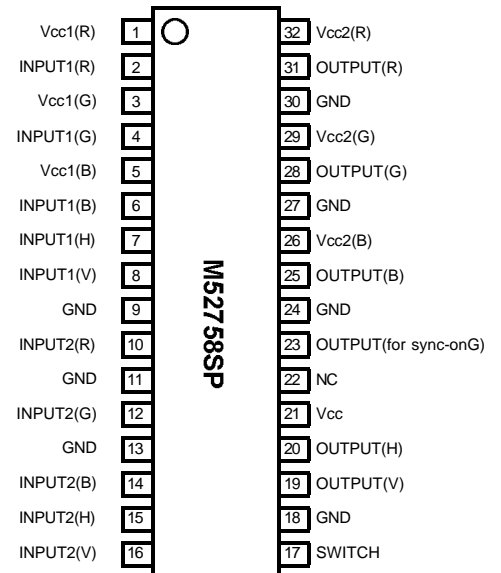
Vcc1(R) 1
INPUT1(R) 2
Vcc1(G) 3
INPUT1(G) 4
Vcc1(B) 5
INPUT1(B) 6
INPUT1(H) 7
INPUT1(V) 8
GND 9
INPUT2(R) 10
GND 11
INPUT2(G) 12
GND 13
INPUT2(B) 14
INPUT2(H) 15
INPUT2(V) 16

M52758SP

32 Vcc2(R)
31 OUTPUT(R)
30 GND
29 Vcc2(G)
28 OUTPUT(G)
27 GND
26 Vcc2(B)
25 OUTPUT(B)
24 GND
23 OUTPUT(for sync-onG)
22 NC
21 Vcc
20 OUTPUT(H)
19 OUTPUT(V)
18 GND
17 SWITCH